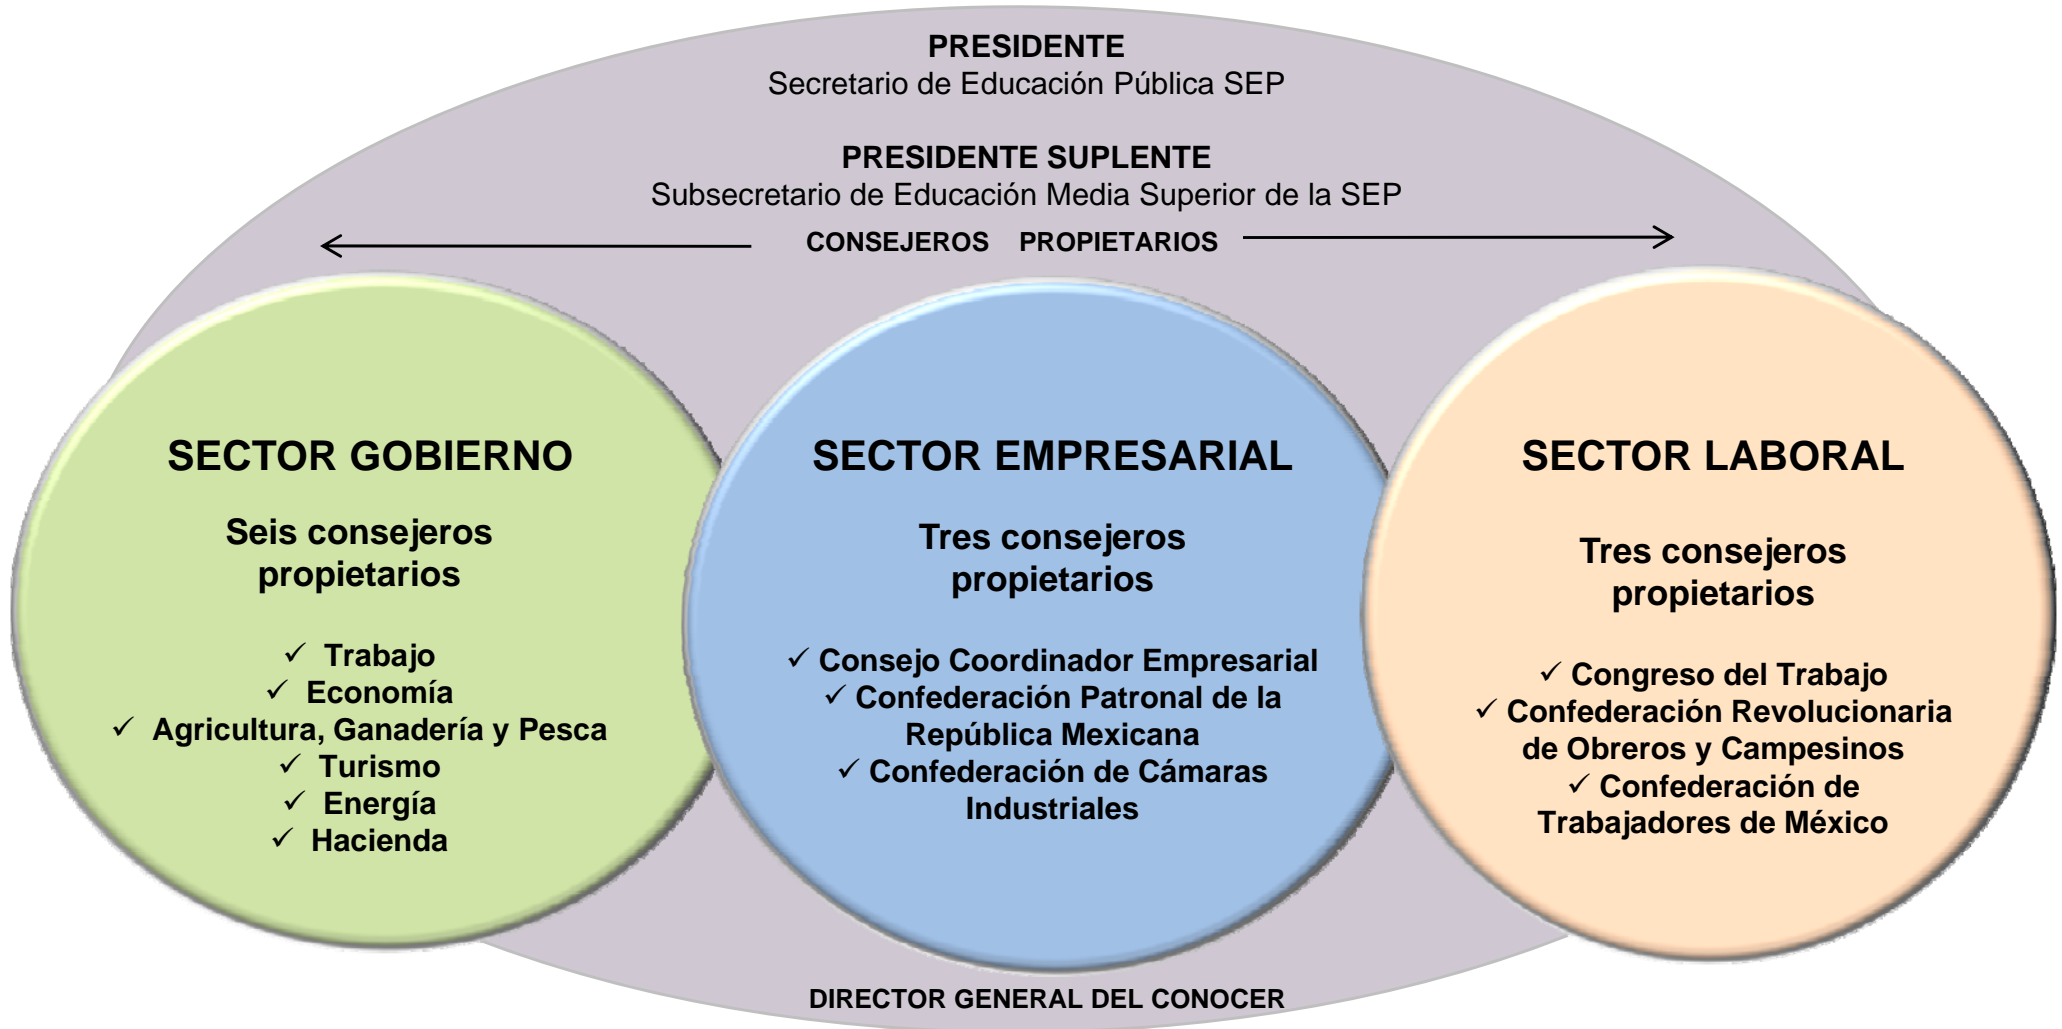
PRESIDENTE
Secretario de Educación Pública SEP

PRESIDENTE SUPLENTE
Subsecretario de Educación Media Superior de la SEP

CONSEJEROS PROPIETARIOS

SECTOR GOBIERNO

Seis consejeros propietarios

✓ Trabajo
✓ Economía
✓ Agricultura, Ganadería y Pesca
✓ Turismo
✓ Energía
✓ Hacienda

SECTOR EMPRESARIAL

Tres consejeros propietarios

✓ Consejo Coordinador Empresarial
✓ Confederación Patronal de la República Mexicana
✓ Confederación de Cámaras Industriales

SECTOR LABORAL

Tres consejeros propietarios

✓ Congreso del Trabajo
✓ Confederación Revolucionaria de Obreros y Campesinos
✓ Confederación de Trabajadores de México

DIRECTOR GENERAL DEL CONOCER